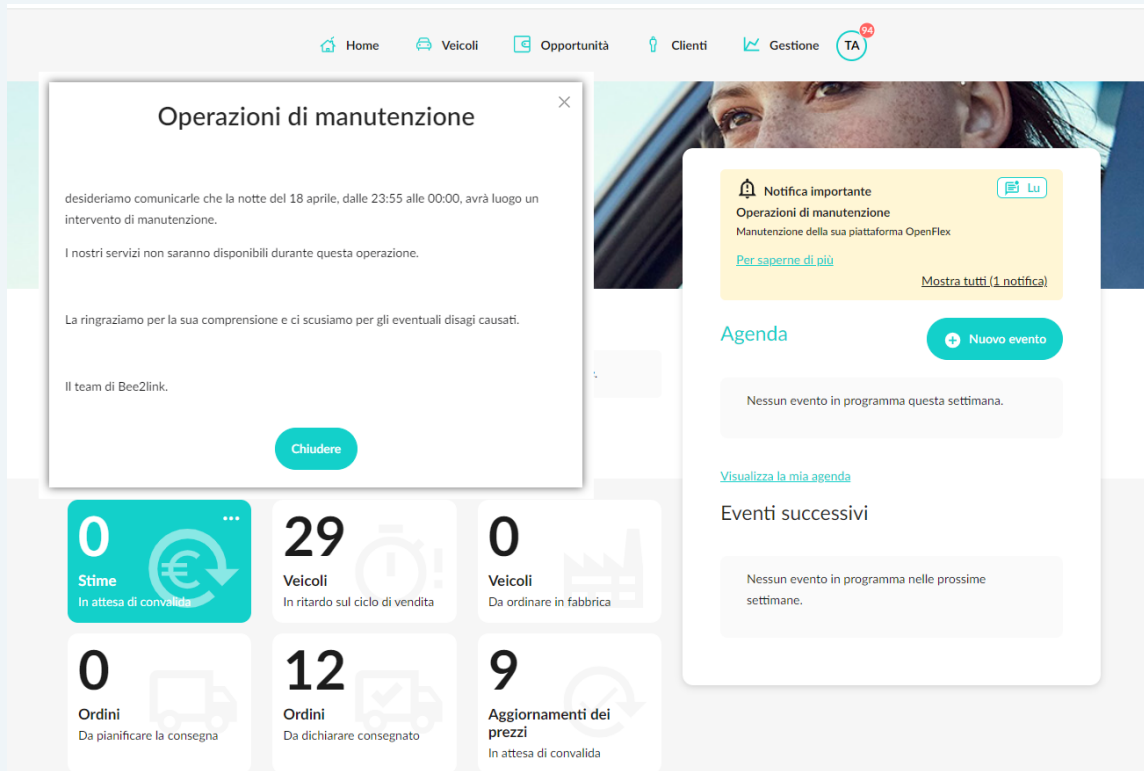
Home Veicoli Opportunità Clienti Gestione TA 94

Operazioni di manutenzione

desideriamo comunicarle che la notte del 18 aprile, dalle 23:55 alle 00:00, avrà luogo un intervento di manutenzione.

I nostri servizi non saranno disponibili durante questa operazione.

La ringraziamo per la sua comprensione e ci scusiamo per gli eventuali disagi causati.

Il team di Bee2link.

Chiudere

Notifica importante
Lu
Operazioni di manutenzione
Manutenzione della sua piattaforma OpenFlex
Per saperne di più
Mostra tutti (1 notifica)

Agenda
Nuovo evento
Nessun evento in programma questa settimana.
Visualizza la mia agenda

Eventi successivi
Nessun evento in programma nelle prossime settimane.

0
Stime
In attesa di convalida

29
Veicoli
In ritardo sul ciclo di vendita

0
Veicoli
Da ordinare in fabbrica

0
Ordini
Da pianificare la consegna

12
Ordini
Da dichiarare consegnato

9
Aggiornamenti dei prezzi
In attesa di convalida